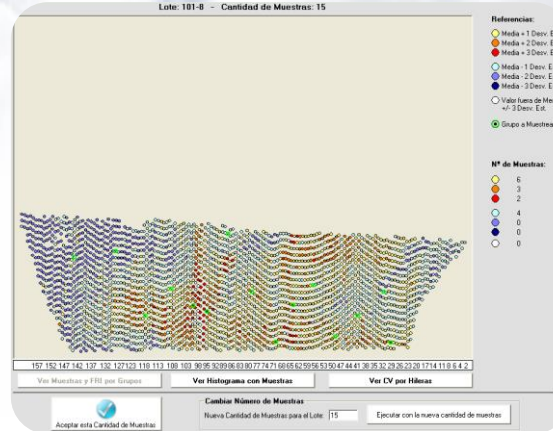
Lote: 101-8 - Cantidad de Muestras: 15

Referencias:
Media + 1 Desv. E
Media + 2 Desv. E
Media + 3 Desv. E
Media - 1 Desv. E
Media - 2 Desv. E
Media - 3 Desv. E
Valor fuera de Me
+/- 3 Desv. Est.
Grupo a Muestrea

Nº de Muestras:
6
3
2
4
0
0
0

157 152 147 142 137 132 127 123 118 113 108 103 98 95 92 89 86 83 80 77 74 71 68 65 62 59 56 53 50 47 44 41 38 35 32 29 26 23 20 17 14 11 8 6 4 2

Ver Muestras y FRI por Grupos
Ver Histograma con Muestras
Ver CV por Hileras

Aceptar esta Cantidad de Muestras

Cambiar Número de Muestras
Nueva Cantidad de Muestras para el Lote: 15
Ejecutar con la nueva cantidad de muestras